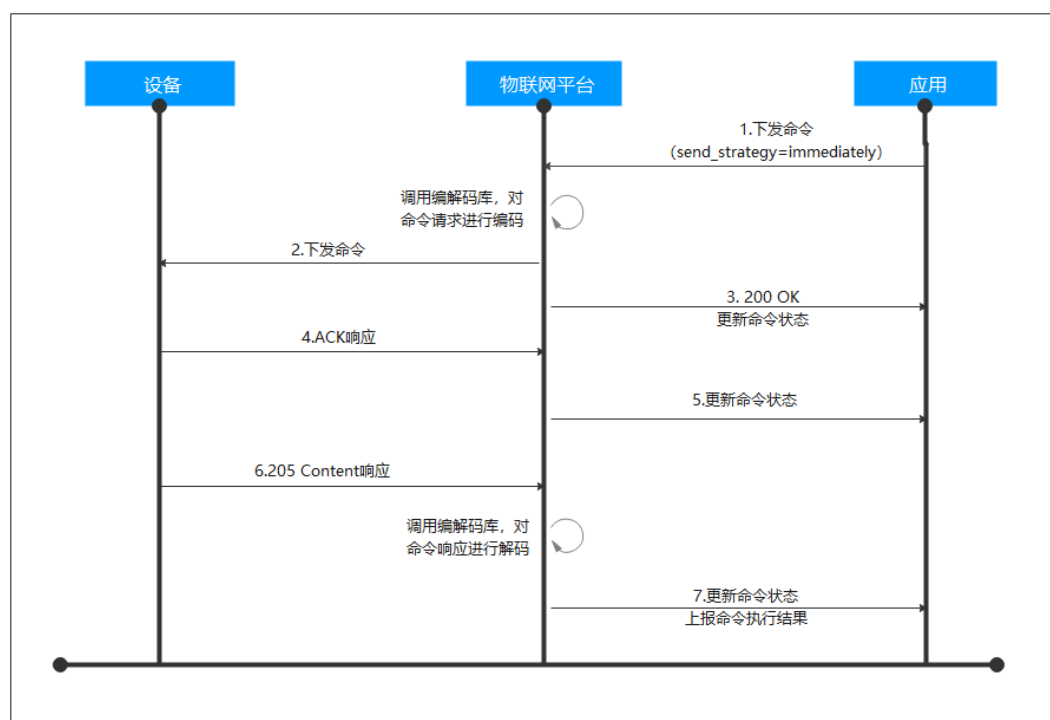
设备

物联网平台

应用

1.下发命令
(send_strategy=immediately)

调用编解码库，对
命令请求进行编码

2.下发命令

3. 200 OK
更新命令状态

4.ACK响应

5.更新命令状态

6.205 Content响应

调用编解码库，对
命令响应进行解码

7.更新命令状态
上报命令执行结果